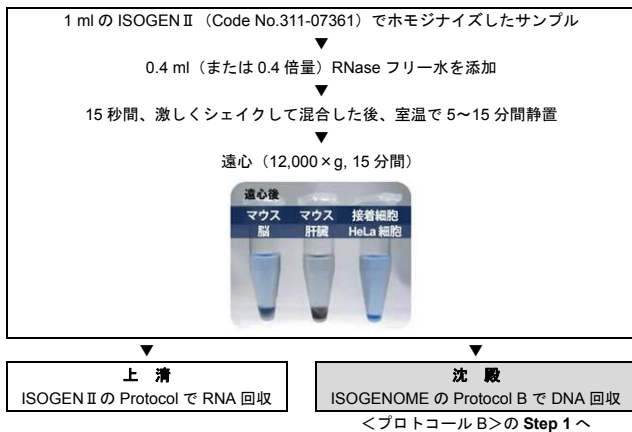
1 ml の ISOGEN Ⅱ（Code No.311-07361）でホモジナイズしたサンプル

▼

0.4 ml（または 0.4 倍量）RNase フリー水を添加

▼

15 秒間、激しくシェイクして混合した後、室温で 5～15 分間静置

▼

遠心（12,000×g, 15 分間）

遠心後

| マウス 脳 | マウス 肝臓 | 接着細胞 HeLa 細胞 |
|---|---|---|

▼

上　清

ISOGEN Ⅱ の Protocol で RNA 回収

▼

沈　殿

ISOGENOME の Protocol B で DNA 回収

＜プロトコール B＞の Step 1 へ